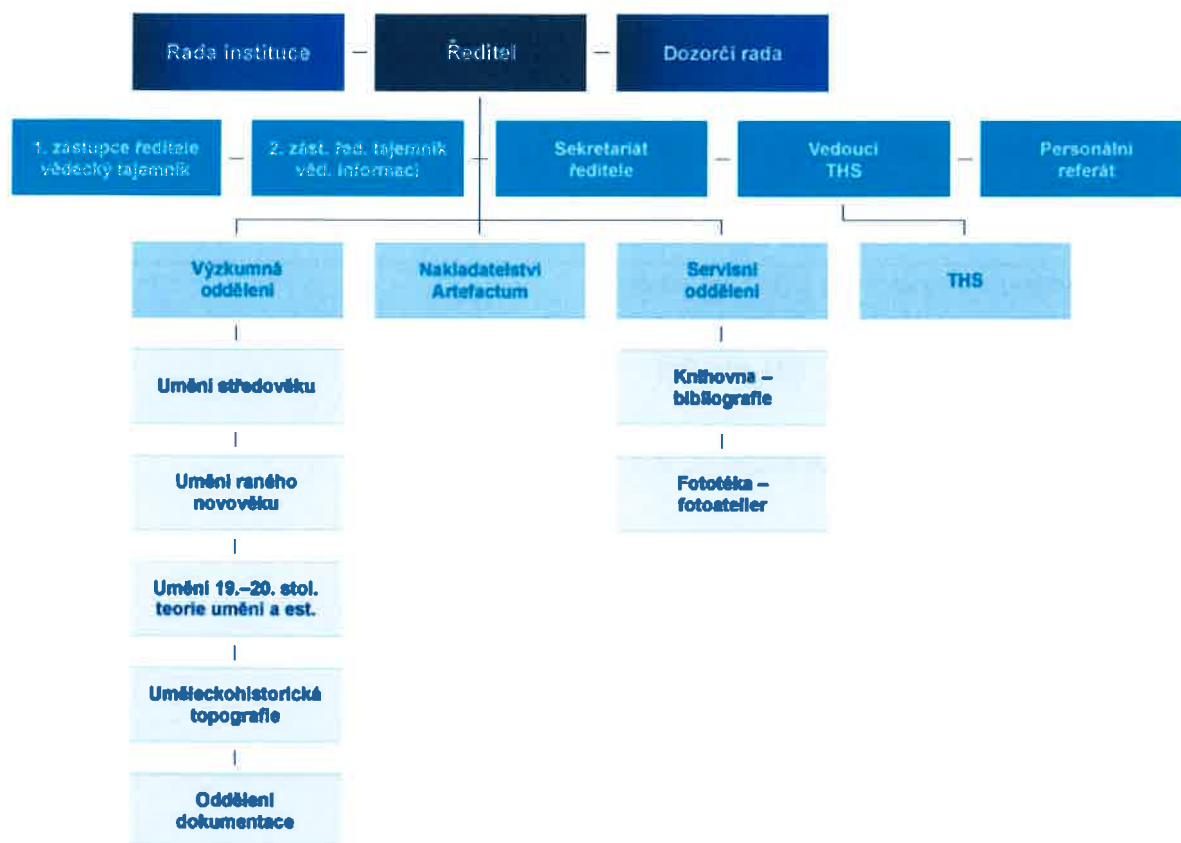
Rada instituce

Ředitel

Dozorčí rada

1. zástupce ředitele vědecký tajemník

2. zást. řed. tajemník věd. informací

Sekretariát ředitele

Vedoucí THS

Personální referát

Výzkumná oddělení

Nakladatelství Artefactum

Servisní oddělení

THS

Umění středověku

Umění raného novověku

Umění 19.–20. stol. teorie umění a est.

Uměleckohistorická topografie

Oddělení dokumentace

Knihovna – bibliografie

Fototéka – fotoatelier